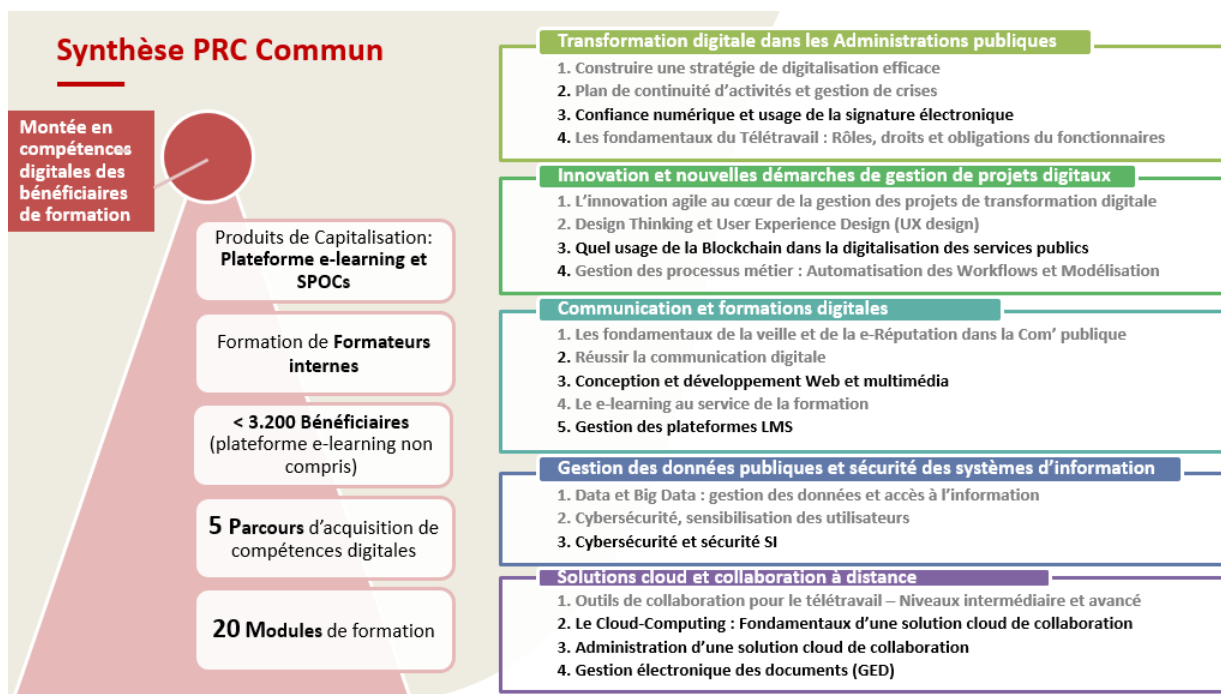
Synthèse PRC Commun

Montée en compétences digitales des bénéficiaires de formation

Produits de Capitalisation: **Plateforme e-learning et SPOCs**

Formation de **Formateurs internes**

**< 3.200 Bénéficiaires** (plateforme e-learning non compris)

**5 Parcours** d'acquisition de compétences digitales

**20 Modules** de formation

Transformation digitale dans les Administrations publiques
1. Construire une stratégie de digitalisation efficace
2. Plan de continuité d'activités et gestion de crises
3. Confiance numérique et usage de la signature électronique
4. Les fondamentaux du Télétravail : Rôles, droits et obligations du fonctionnaires

Innovation et nouvelles démarches de gestion de projets digitaux
1. L'innovation agile au cœur de la gestion des projets de transformation digitale
2. Design Thinking et User Experience Design (UX design)
3. Quel usage de la Blockchain dans la digitalisation des services publics
4. Gestion des processus métier : Automatisation des Workflows et Modélisation

Communication et formations digitales
1. Les fondamentaux de la veille et de la e-Réputation dans la Com' publique
2. Réussir la communication digitale
3. Conception et développement Web et multimédia
4. Le e-learning au service de la formation
5. Gestion des plateformes LMS

Gestion des données publiques et sécurité des systèmes d'information
1. Data et Big Data : gestion des données et accès à l'information
2. Cybersécurité, sensibilisation des utilisateurs
3. Cybersécurité et sécurité SI

Solutions cloud et collaboration à distance
1. Outils de collaboration pour le télétravail – Niveaux intermédiaire et avancé
2. Le Cloud-Computing : Fondamentaux d'une solution cloud de collaboration
3. Administration d'une solution cloud de collaboration
4. Gestion électronique des documents (GED)